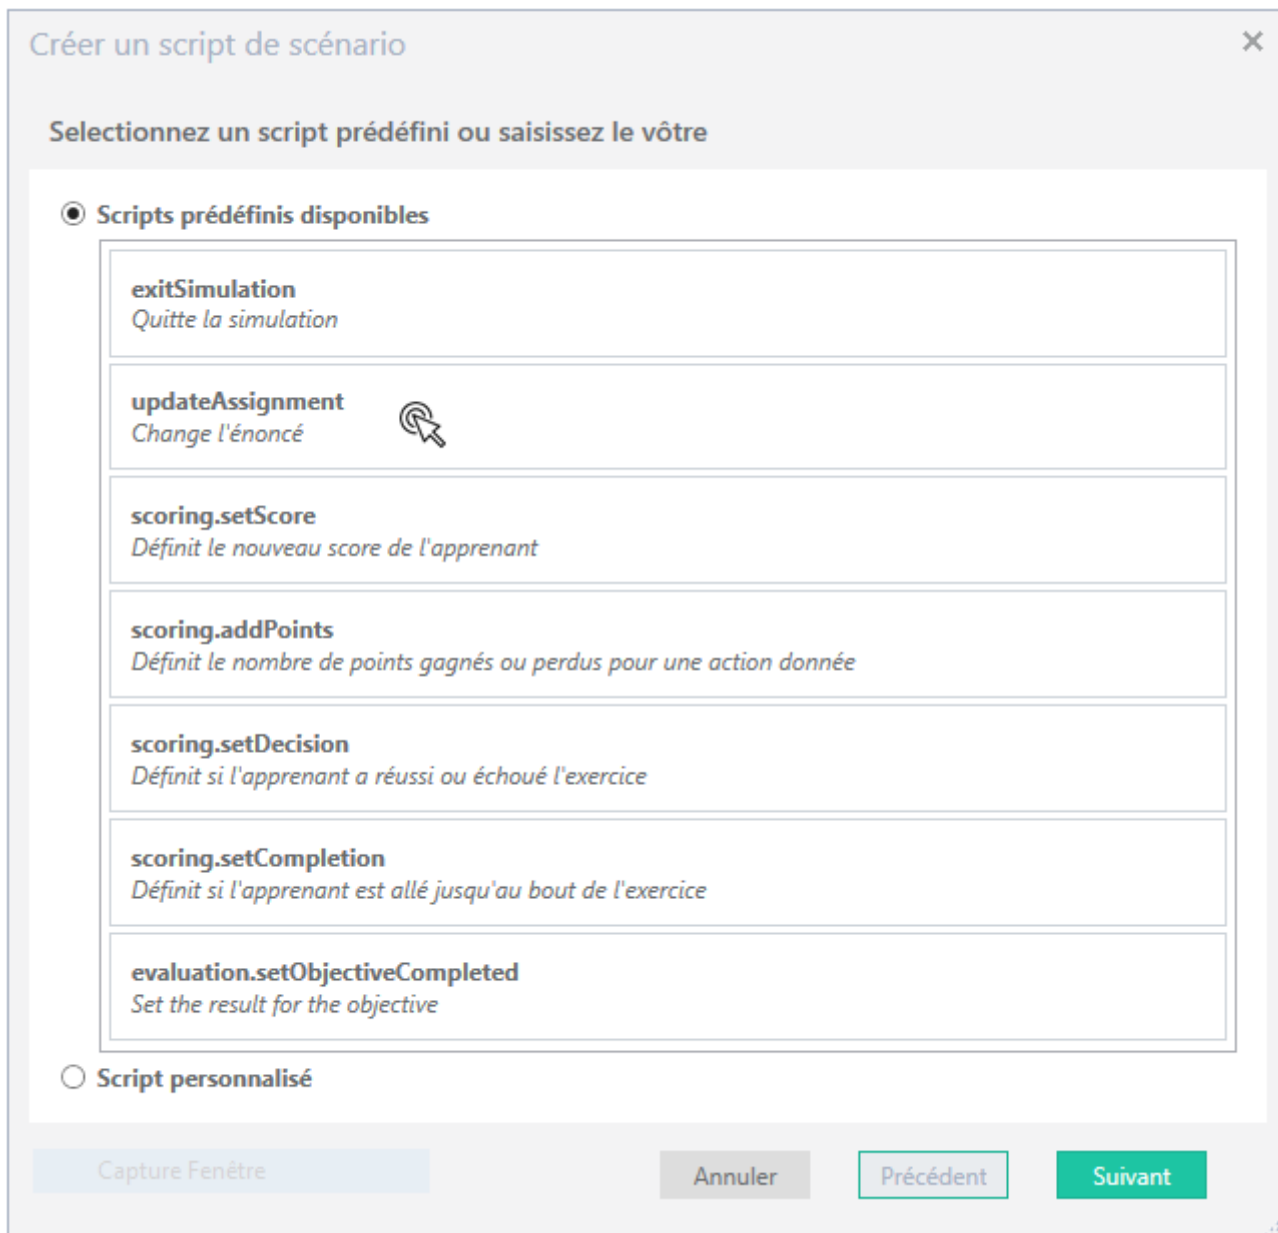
Créer un script de scénario

×

Selectionnez un script prédéfini ou saisissez le vôtre

Scripts prédéfinis disponibles

exitSimulation
Quitte la simulation

updateAssignment
Change l'énoncé

scoring.setScore
Définit le nouveau score de l'apprenant

scoring.addPoints
Définit le nombre de points gagnés ou perdus pour une action donnée

scoring.setDecision
Définit si l'apprenant a réussi ou échoué l'exercice

scoring.setCompletion
Définit si l'apprenant est allé jusqu'au bout de l'exercice

evaluation.setObjectiveCompleted
Set the result for the objective

Script personnalisé

Capture Fenêtre

Annuler

Précédent

Suivant